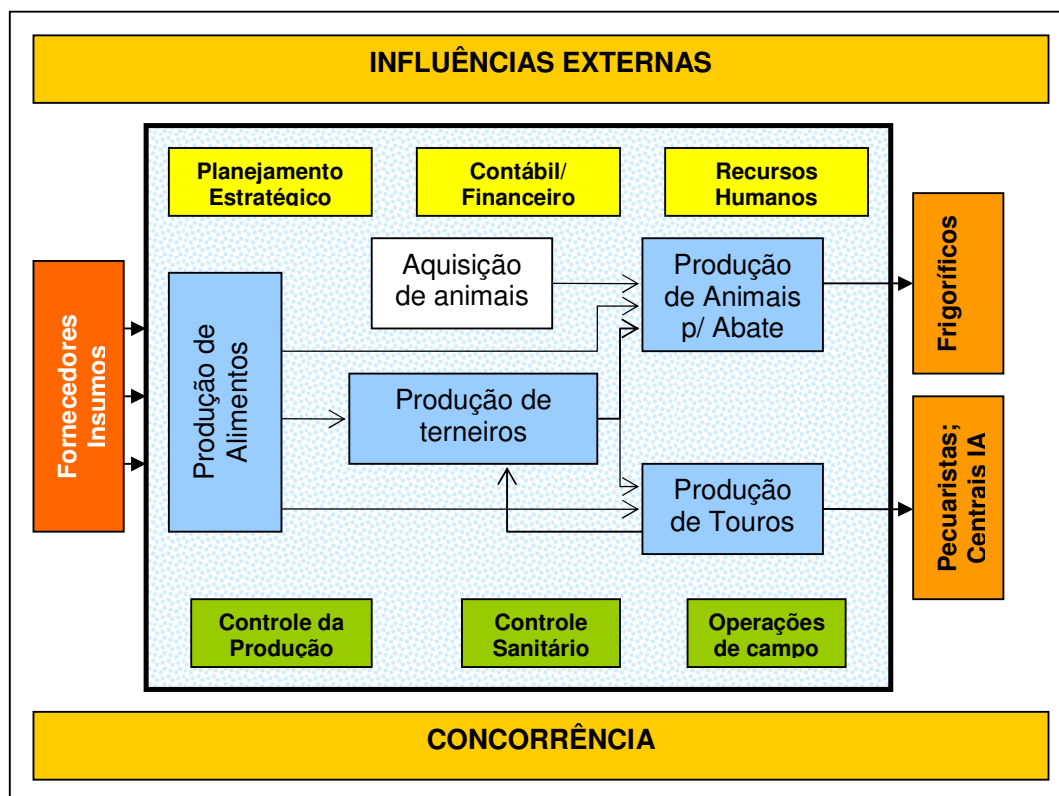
INFLUÊNCIAS EXTERNAS

Planejamento Estratégico

Contábil/ Financeiro

Recursos Humanos

Fornecedores Insumos

Produção de Alimentos

Aquisição de animais

Produção de Animais p/ Abate

Produção de terneiros

Produção de Touros

Frigoríficos

Pecuaristas; Centrais IA

Controle da Produção

Controle Sanitário

Operações de campo

CONCORRÊNCIA